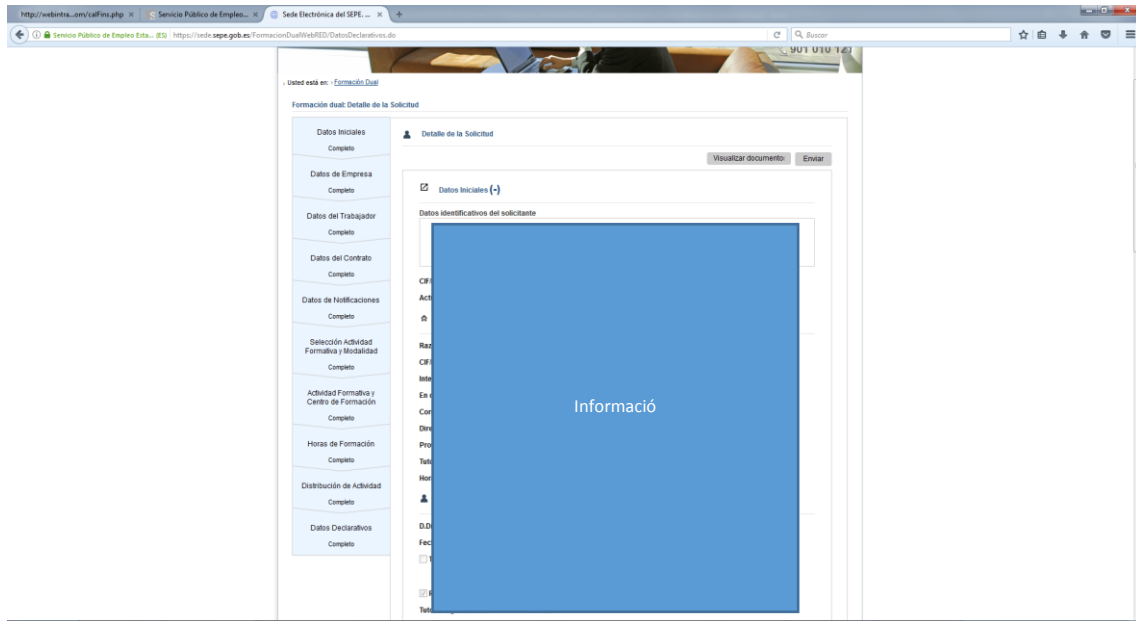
http://webintra...om/calFins.php × | Servicio Público de Empleo... × | Sede Electrónica del SEPE. ... × | +

Servicio Público de Empleo Esta... (ES) | https://sede.sepe.gob.es/FormacionDualWebRED/DatosDeclarativos.do

Buscar

901 010 121

Usted está en: › Formación Dual

Formación dual: Detalle de la Solicitud

Datos Iniciales
Completo

Datos de Empresa
Completo

Datos del Trabajador
Completo

Datos del Contrato
Completo

Datos de Notificaciones
Completo

Selección Actividad Formativa y Modalidad
Completo

Actividad Formativa y Centro de Formación
Completo

Horas de Formación
Completo

Distribución de Actividad
Completo

Datos Declarativos
Completo

Detalle de la Solicitud

Visualizar documento | Enviar

Datos Iniciales (-)

Datos identificativos del solicitante

CIF
Acti
Raz
CIF
Inte
En
Con
Dire
Pro
Tuto
Hor
D.D
Fec
Tuto

Informació